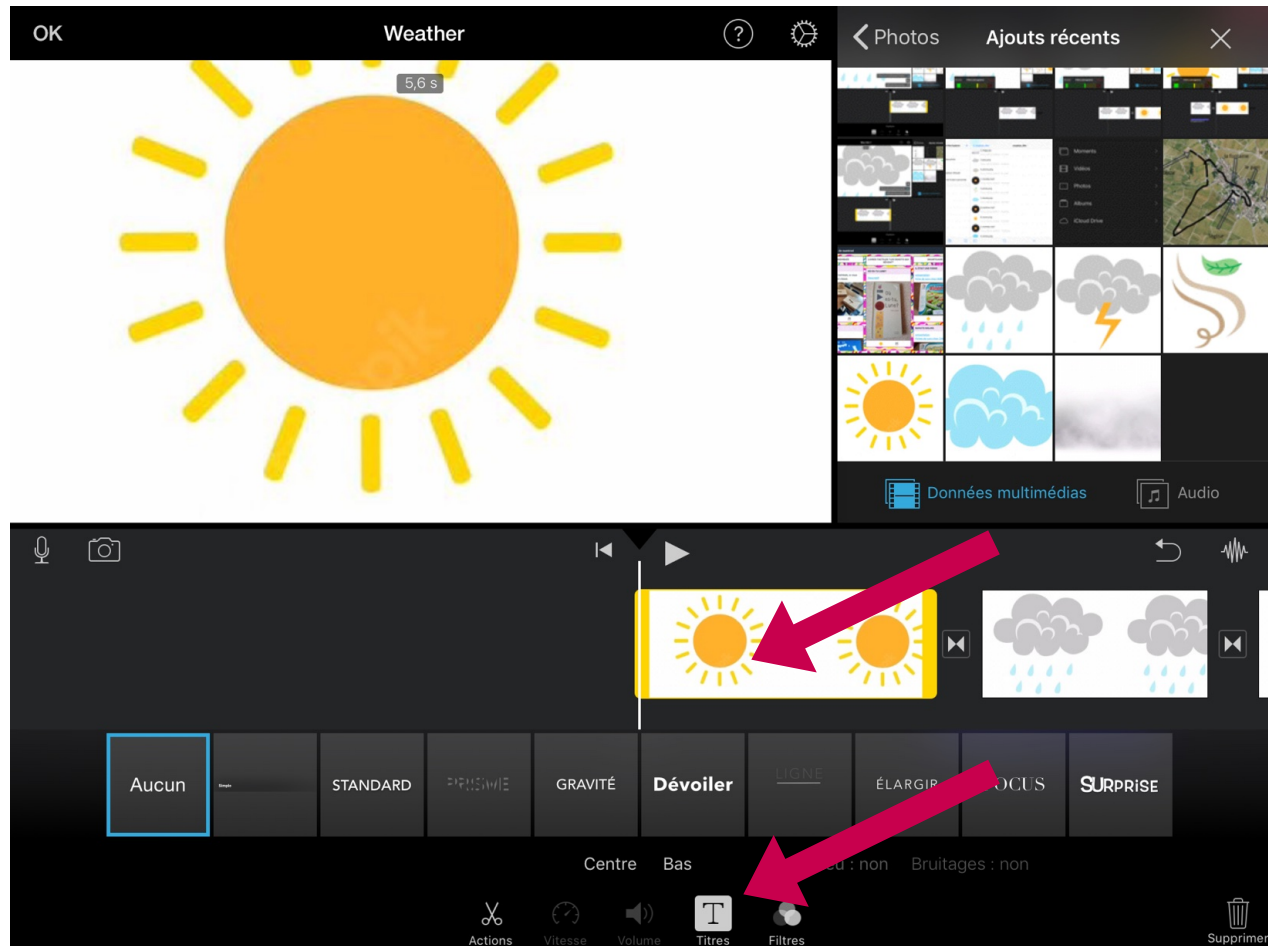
OK

Weather

5,6 s

Photos

Ajouts récents

Moments

Vidéos

Photos

Albums

iCloud Drive

Données multimédias

Audio

Aucun

Simple

STANDARD

PRISME

GRAVITÉ

Dévoiler

LIGNE

ÉLARGIR

FOCUS

SURPRISE

Centre

Bas

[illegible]d : non

Bruitages : non

Actions

Vitesse

Volume

Titres

Filtres

Supprimer